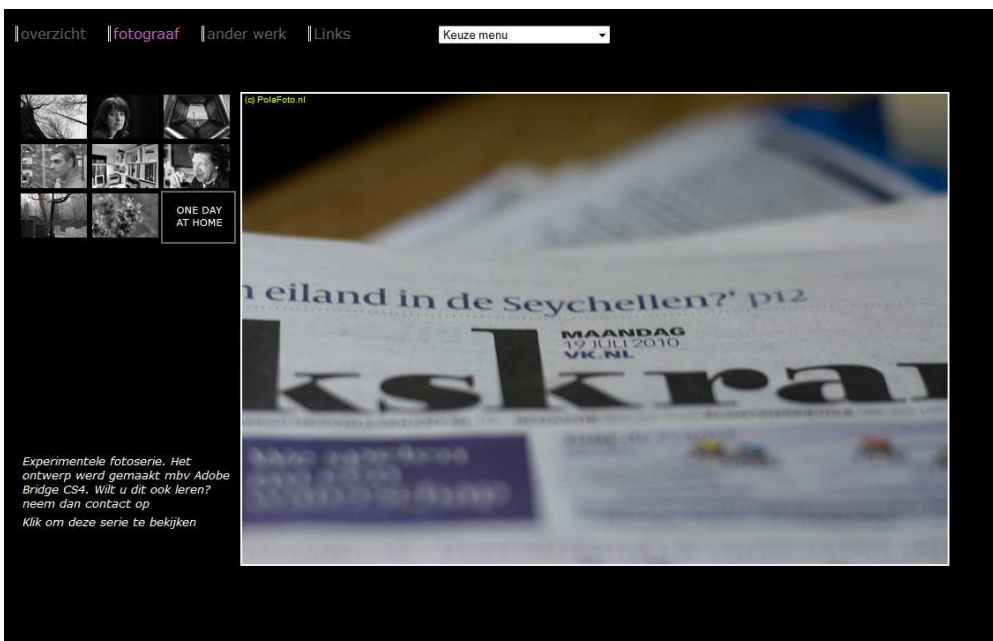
overzicht fotograaf ander werk Links

Keuze menu

ONE DAY AT HOME

(c) PolaFoto.nl

n eiland in de Seychellen?' p12

MAANDAG 19 JULI 2010 VK.NL

kskra

Experimentele fotoserie. Het ontwerp werd gemaakt mbv Adobe Bridge CS4. Wilt u dit ook leren? neem dan contact op

Klik om deze serie te bekijken